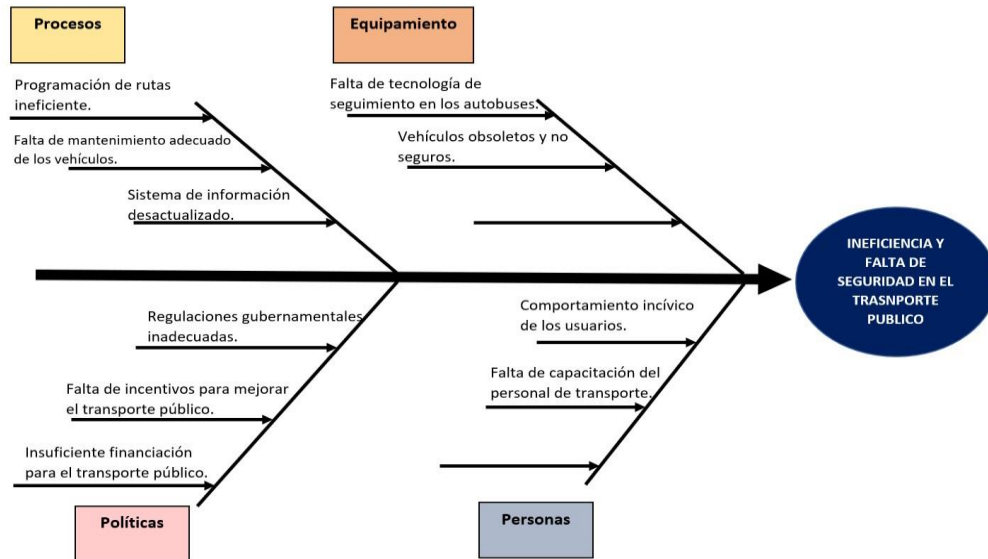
Procesos

Equipamiento

Programación de rutas ineficiente.

Falta de mantenimiento adecuado de los vehículos.

Sistema de información desactualizado.

Falta de tecnología de seguimiento en los autobuses.

Vehículos obsoletos y no seguros.

INEFICIENCIA Y FALTA DE SEGURIDAD EN EL TRASNPORTE PUBLICO

Regulaciones gubernamentales inadecuadas.

Falta de incentivos para mejorar el transporte público.

Insuficiente financiación para el transporte público.

Comportamiento incívico de los usuarios.

Falta de capacitación del personal de transporte.

Políticas

Personas